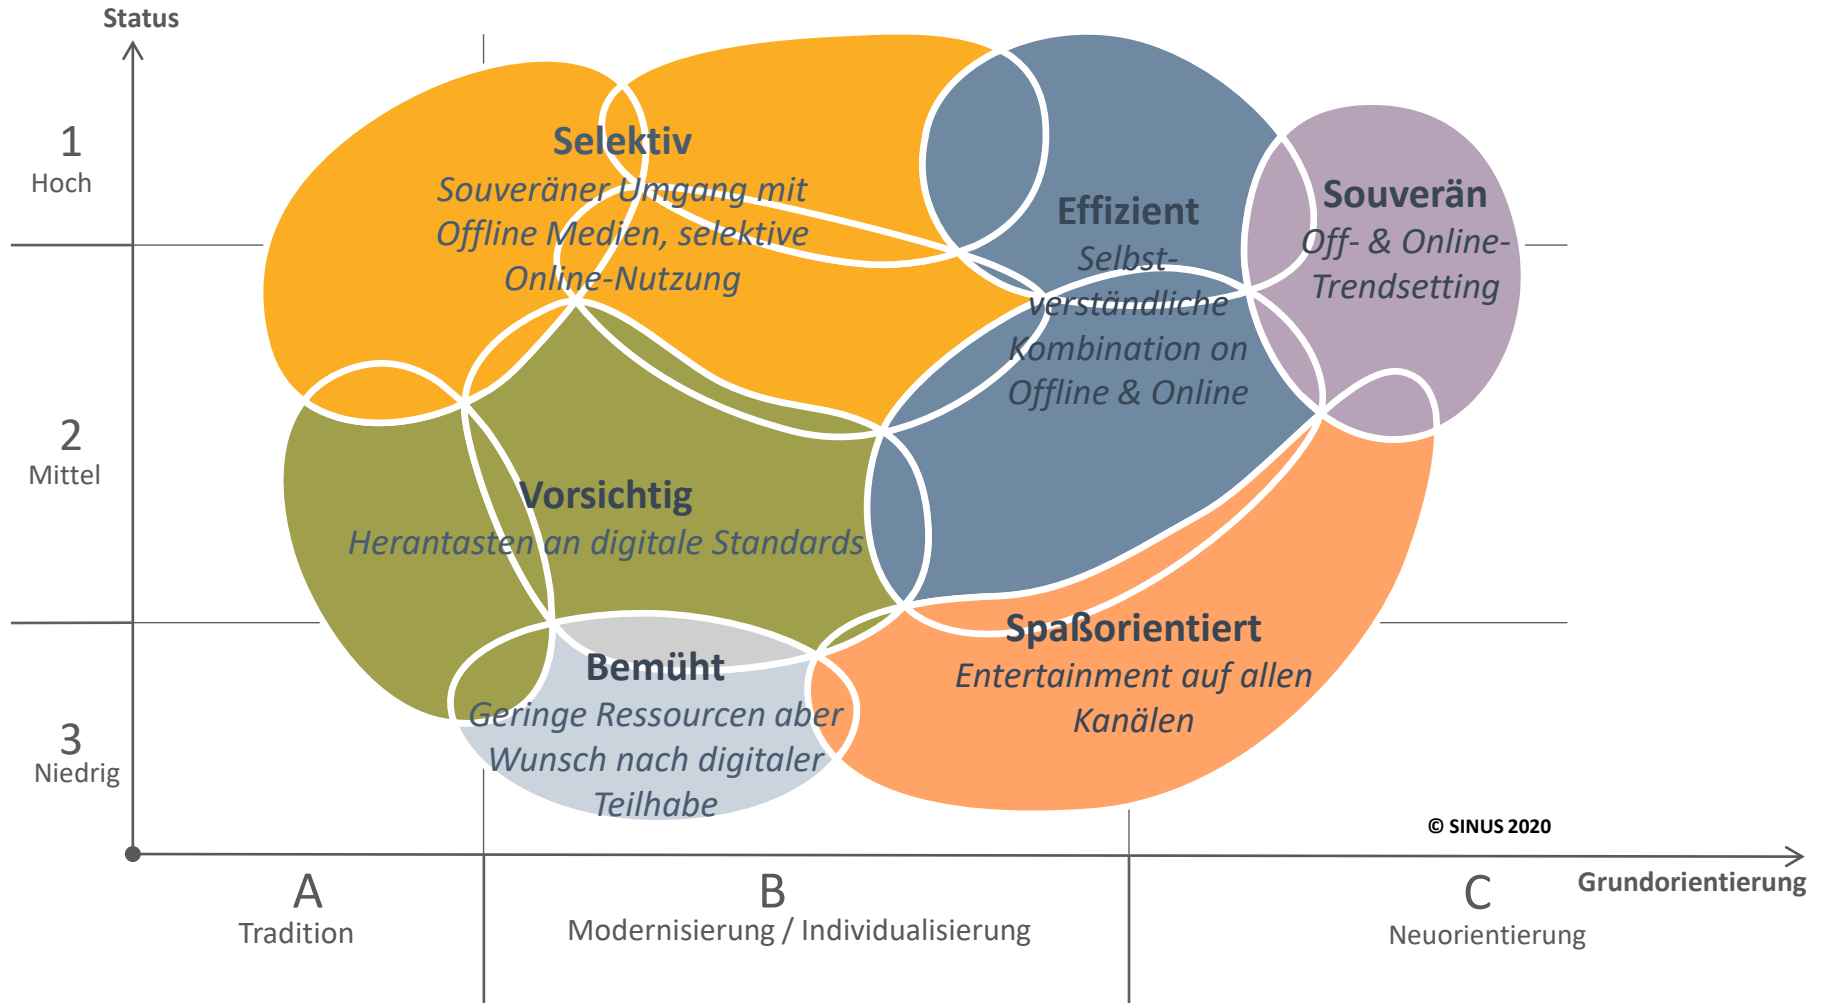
Status

1
Hoch

2
Mittel

3
Niedrig

Selektiv
Souveräner Umgang mit Offline Medien, selektive Online-Nutzung

Effizient
Selbstverständliche Kombination on Offline & Online

Souverän
Off- & Online-Trendsetting

Vorsichtig
Herantasten an digitale Standards

Bemüht
Geringe Ressourcen aber Wunsch nach digitaler Teilhabe

Spaßorientiert
Entertainment auf allen Kanälen

© SINUS 2020

Grundorientierung

A
Tradition

B
Modernisierung / Individualisierung

C
Neuorientierung